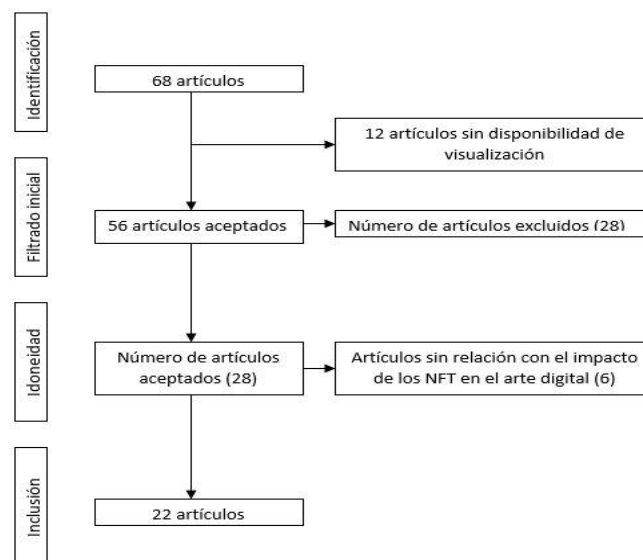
Identificación

68 artículos

12 artículos sin disponibilidad de visualización

Filtrado inicial

56 artículos aceptados

Número de artículos excluidos (28)

Idoneidad

Número de artículos aceptados (28)

Artículos sin relación con el impacto de los NFT en el arte digital (6)

Inclusión

22 artículos